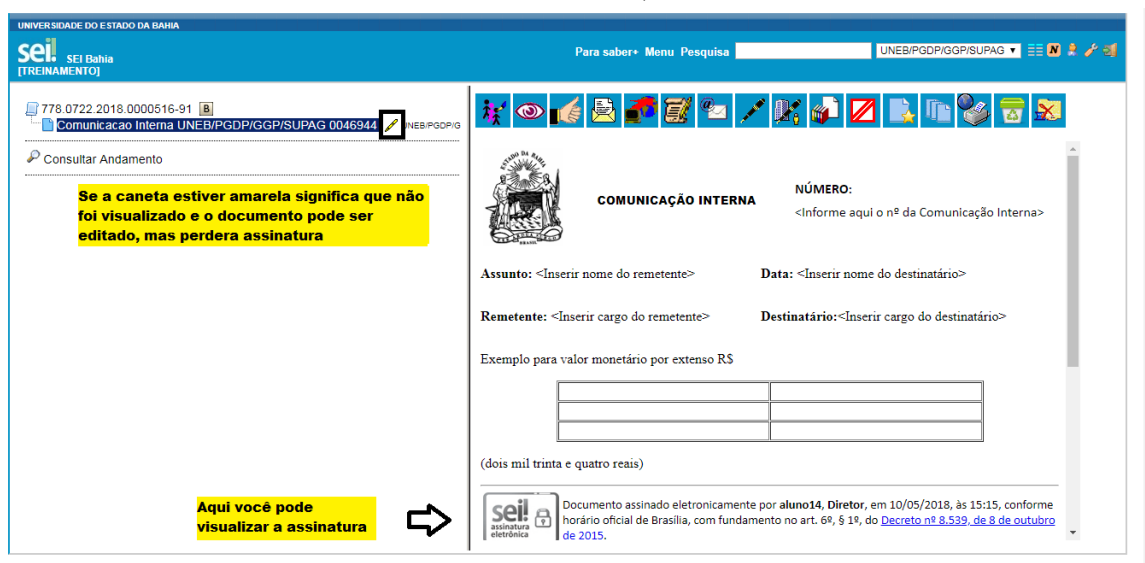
UNIVERSIDADE DO ESTADO DA BAHIA

sei! SEI Bahia
[TREINAMENTO]

Para saber+ Menu Pesquisa UNEB/PGDP/GGP/SUPAG

778.0722.2018.0000516-91 B
Comunicacao Interna UNEB/PGDP/GGP/SUPAG 0046944 UNEB/PGDP/G

Consultar Andamento

Se a caneta estiver amarela significa que não foi visualizado e o documento pode ser editado, mas perdera assinatura

ESTADO DA BAHIA
BRASIL

COMUNICAÇÃO INTERNA

NÚMERO:
<Informe aqui o nº da Comunicação Interna>

Assunto: <Inserir nome do remetente>

Data: <Inserir nome do destinatário>

Remetente: <Inserir cargo do remetente>

Destinatário:<Inserir cargo do destinatário>

Exemplo para valor monetário por extenso R$

| | |
|---|---|
| | |
| | |
| | |

(dois mil trinta e quatro reais)

Aqui você pode visualizar a assinatura

sei! assinatura eletrônica

Documento assinado eletronicamente por aluno14, Diretor, em 10/05/2018, às 15:15, conforme horário oficial de Brasília, com fundamento no art. 6º, § 1º, do Decreto nº 8.539, de 8 de outubro de 2015.